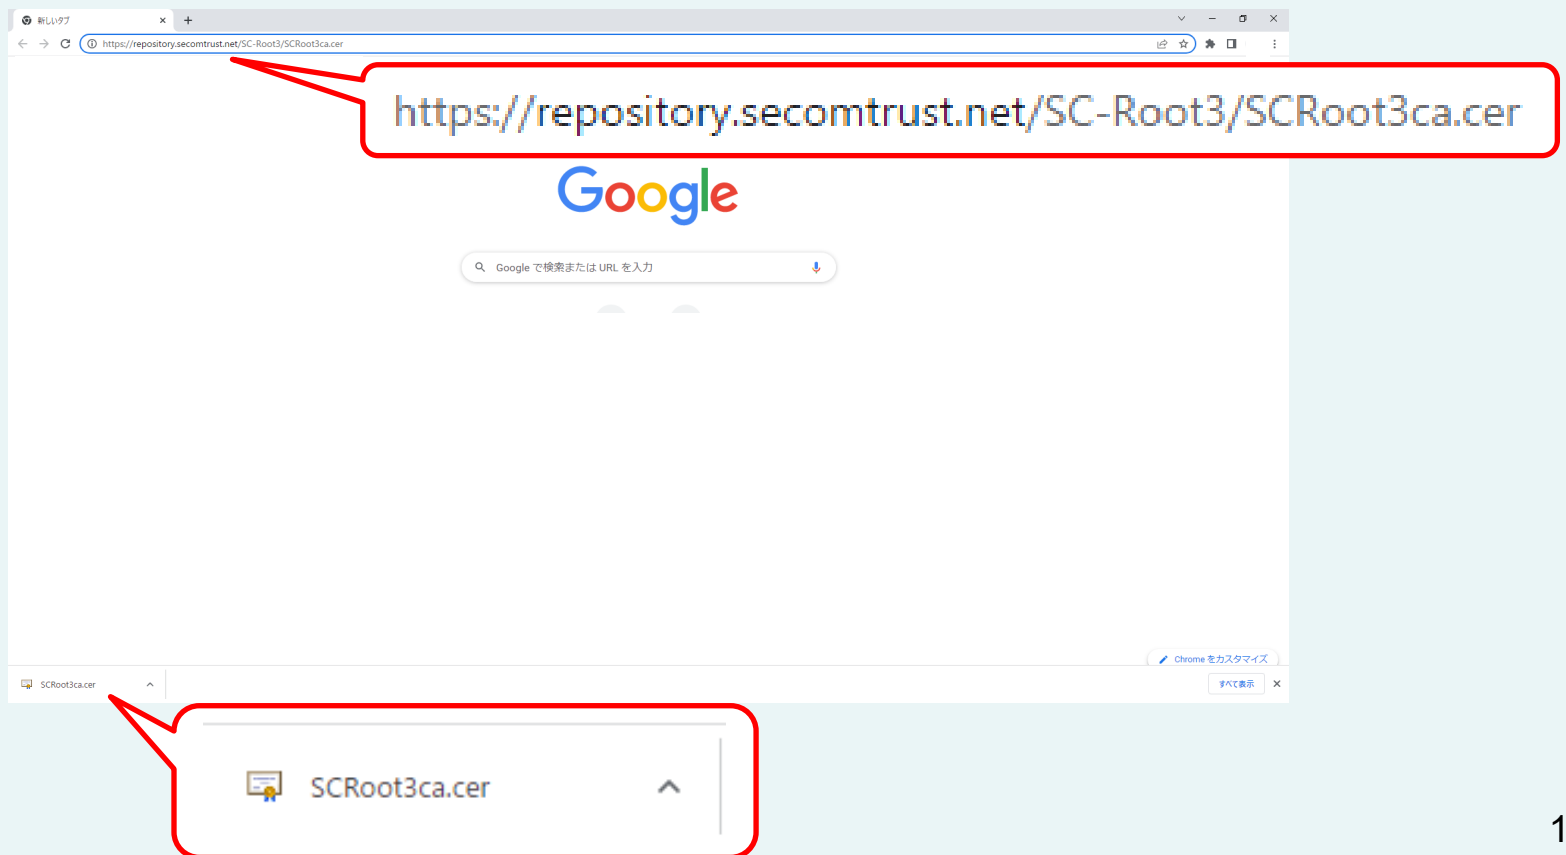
新しいタブ

https://repository.secomtrust.net/SC-Root3/SCRoot3ca.cer

https://repository.secomtrust.net/SC-Root3/SCRoot3ca.cer

Google

Google で検索または URL を入力

Chrome をカスタマイズ

SCRoot3ca.cer

すべて表示

SCRoot3ca.cer

1